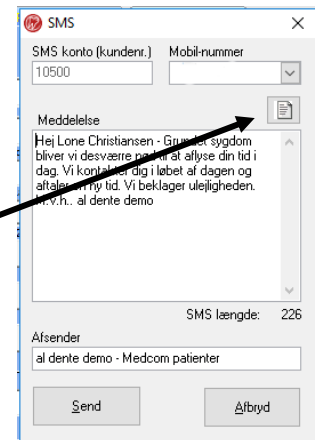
SMS
SMS konto (kundenr.) Mobil-nummer
10500
Meddelelse
Hej Lone Christiansen - Grun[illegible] sygdom bliver vi desværre n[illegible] at aflyse din tid i dag. Vi kont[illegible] dig i løbet af dagen og aftaler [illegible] tid. Vi beklager ulejligheden. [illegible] al dente demo
SMS længde: 226
Afsender
al dente demo - Medcom patienter
Send
Afbryd